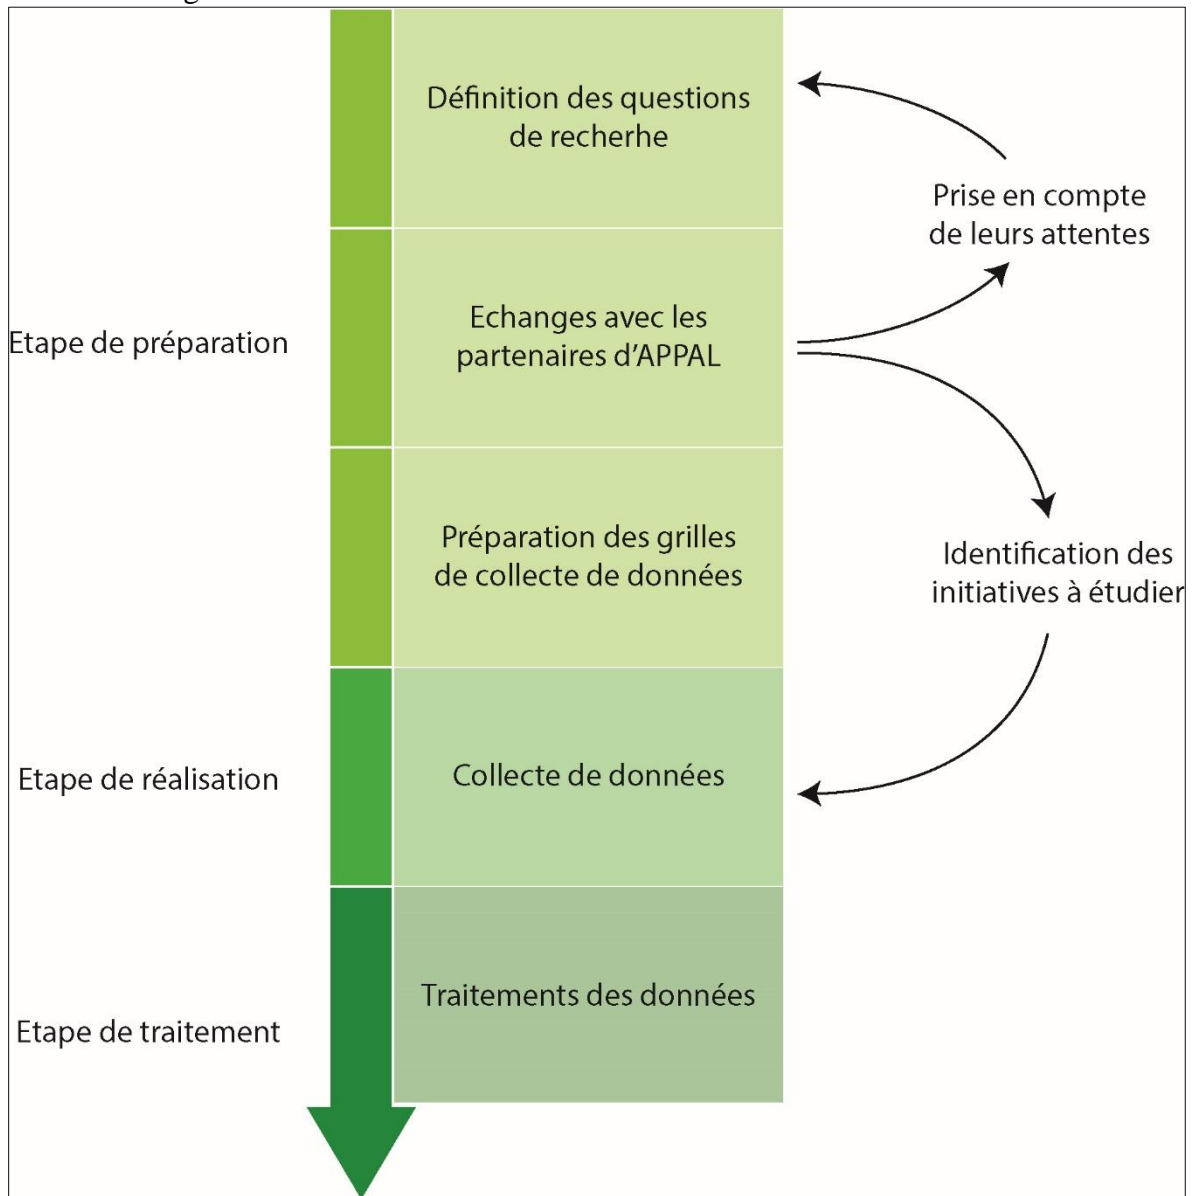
Définition des questions de recherhe

Prise en compte de leurs attentes

Etape de préparation

Echanges avec les partenaires d'APPAL

Préparation des grilles de collecte de données

Identification des initiatives à étudier

Etape de réalisation

Collecte de données

Etape de traitement

Traitements des données